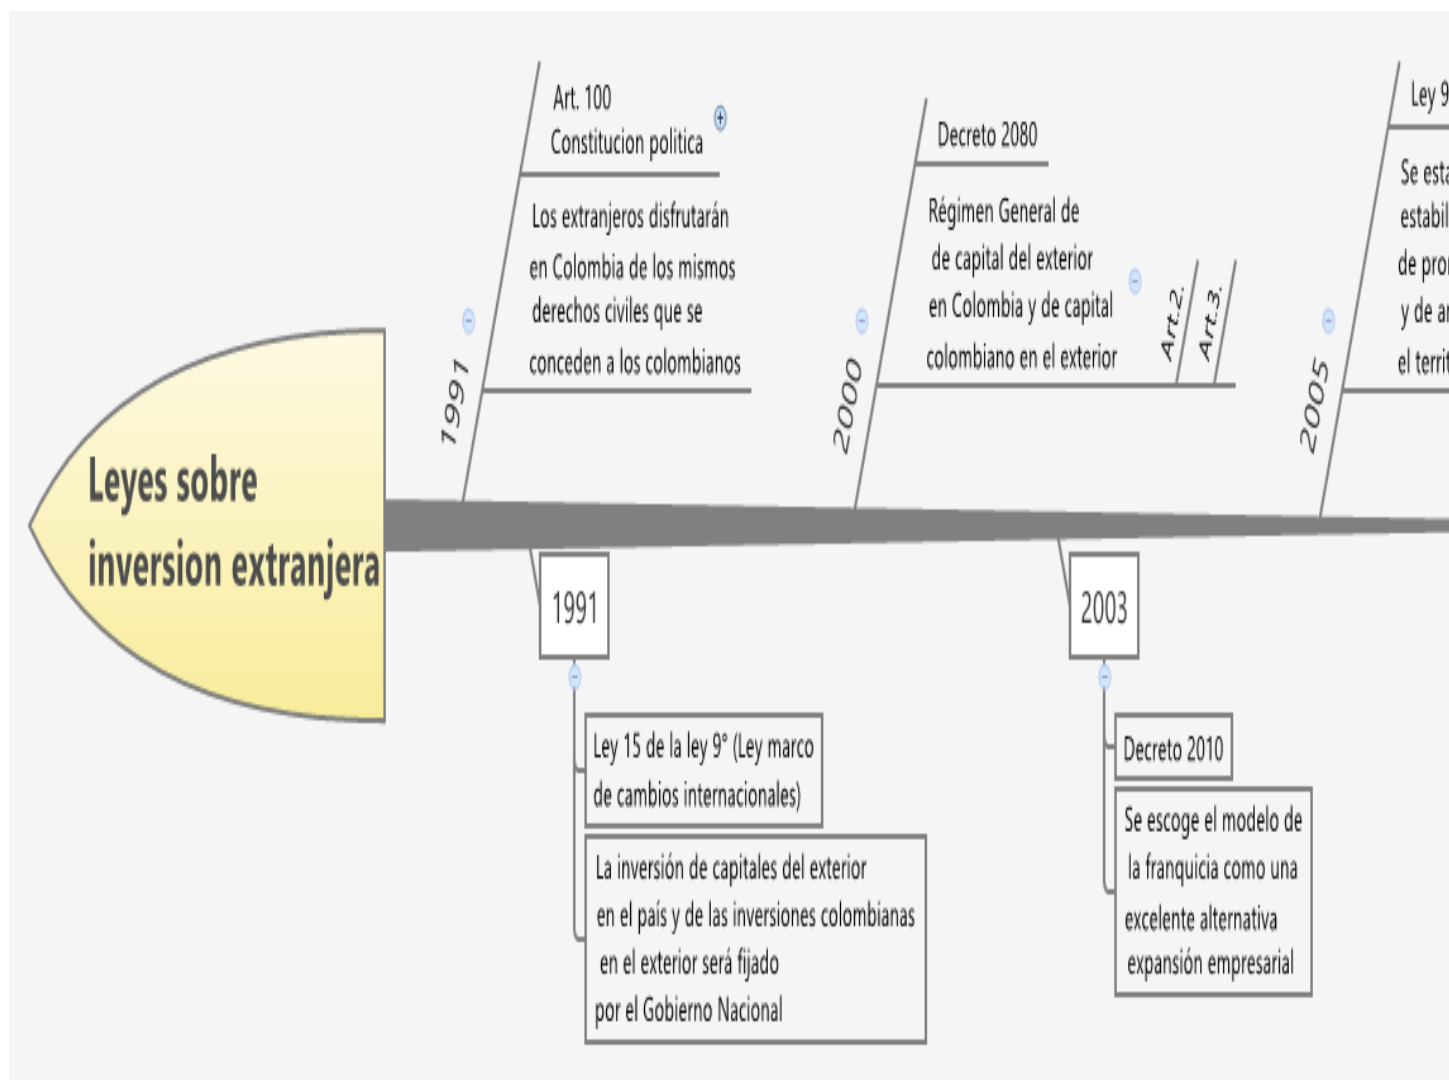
Leyes sobre inversion extranjera

1991

Art. 100
Constitucion politica

Los extranjeros disfrutarán en Colombia de los mismos derechos civiles que se conceden a los colombianos

2000

Decreto 2080

Régimen General de de capital del exterior en Colombia y de capital colombiano en el exterior

Art.2.

Art.3.

2005

Ley 9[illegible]

Se esta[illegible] estabil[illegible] de pro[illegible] y de a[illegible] el territ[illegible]

1991

Ley 15 de la ley 9° (Ley marco de cambios internacionales)

La inversión de capitales del exterior en el país y de las inversiones colombianas en el exterior será fijado por el Gobierno Nacional

2003

Decreto 2010

Se escoge el modelo de la franquicia como una excelente alternativa expansión empresarial